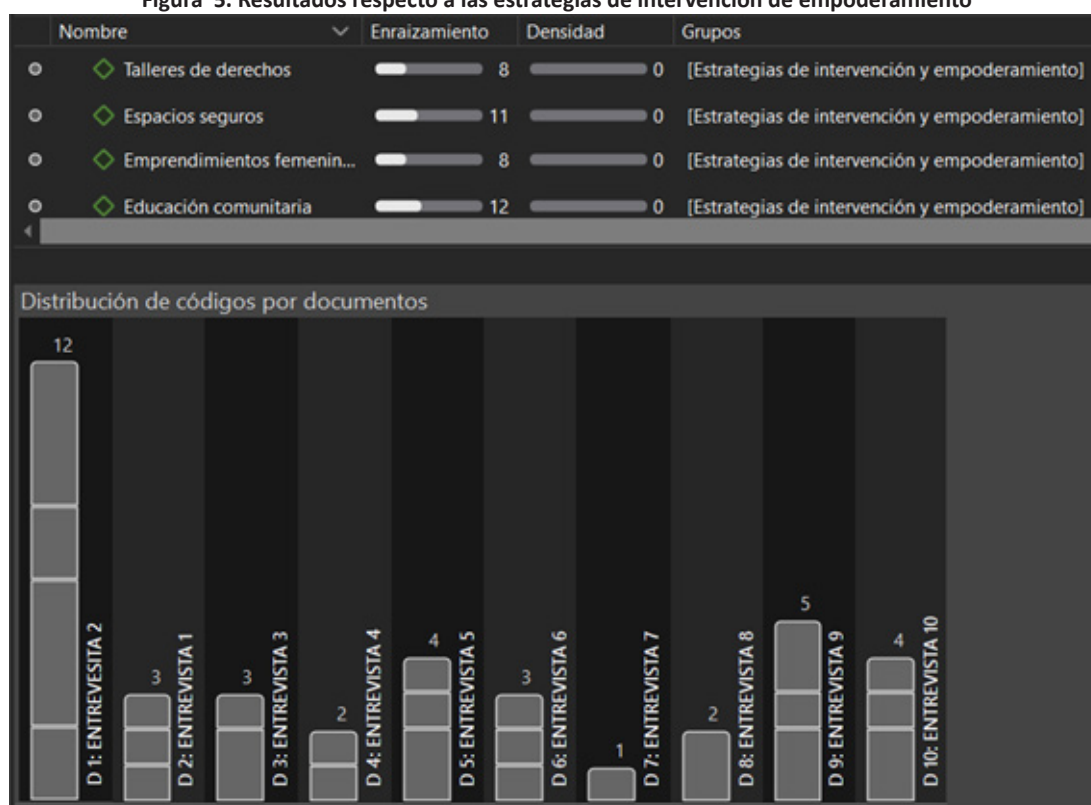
Figura 5. Resultados respecto a las estrategias de intervención de empoderamiento

| Nombre | Enraizamiento | Densidad | Grupos |
|---|---|---|---|
| Talleres de derechos | 8 | 0 | [Estrategias de intervención y empoderamiento] |
| Espacios seguros | 11 | 0 | [Estrategias de intervención y empoderamiento] |
| Emprendimientos femenin... | 8 | 0 | [Estrategias de intervención y empoderamiento] |
| Educación comunitaria | 12 | 0 | [Estrategias de intervención y empoderamiento] |

Distribución de códigos por documentos

12
D 1: ENTREVESITA 2
3
D 2: ENTREVISTA 1
3
D 3: ENTREVISTA 3
2
D 4: ENTREVISTA 4
4
D 5: ENTREVISTA 5
3
D 6: ENTREVISTA 6
1
D 7: ENTREVISTA 7
2
D 8: ENTREVISTA 8
5
D 9: ENTREVISTA 9
4
D 10: ENTREVISTA 10